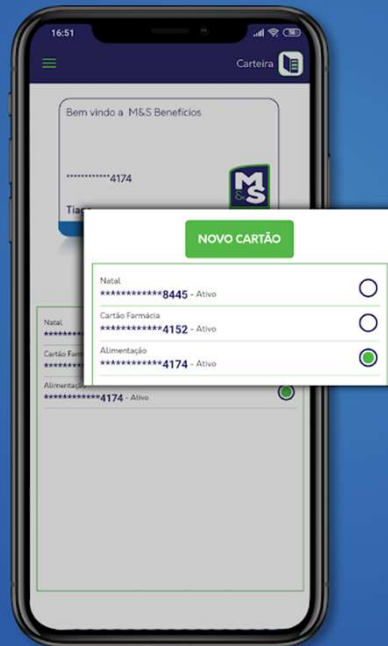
16:51

Carteira

Bem vindo a M&S Benefícios

************4174

Tiag

M&S

NOVO CARTÃO

Natal
************8445 - Ativo

Cartão Farmácia
************4152 - Ativo

Alimentação
************4174 - Ativo

Natal
********

Cartão Farm
********

Alimentaçã
************4174 - Ativo